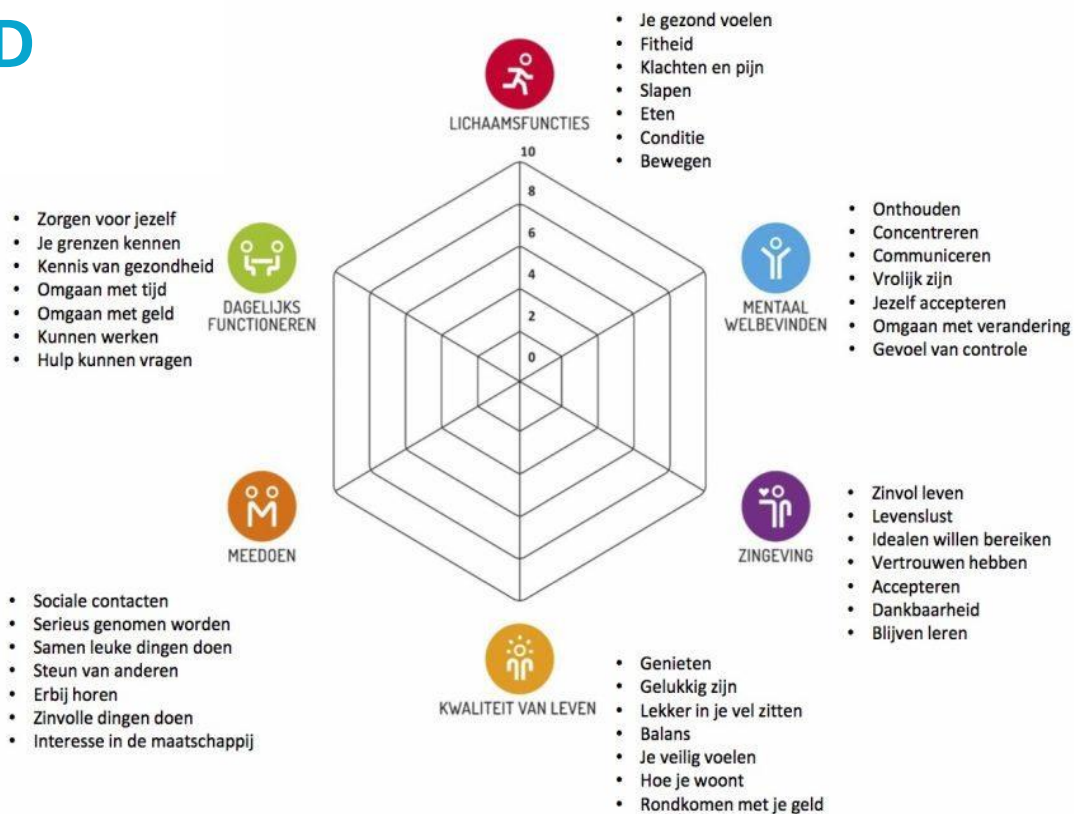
D

LICHAAMSFUNCTIES

- Je gezond voelen
- Fitheid
- Klachten en pijn
- Slapen
- Eten
- Conditie
- Bewegen

10
8
6
4
2
0

DAGELIJKS FUNCTIONEREN

- Zorgen voor jezelf
- Je grenzen kennen
- Kennis van gezondheid
- Omgaan met tijd
- Omgaan met geld
- Kunnen werken
- Hulp kunnen vragen

MENTAAL WELBEVINDEN

- Onthouden
- Concentreren
- Communiceren
- Vrolijk zijn
- Jezelf accepteren
- Omgaan met verandering
- Gevoel van controle

MEEDOEN

- Sociale contacten
- Serieus genomen worden
- Samen leuke dingen doen
- Steun van anderen
- Erbij horen
- Zinvolle dingen doen
- Interesse in de maatschappij

ZINGEVING

- Zinvol leven
- Levenslust
- Idealen willen bereiken
- Vertrouwen hebben
- Accepteren
- Dankbaarheid
- Blijven leren

KWALITEIT VAN LEVEN

- Genieten
- Gelukkig zijn
- Lekker in je vel zitten
- Balans
- Je veilig voelen
- Hoe je woont
- Rondkomen met je geld